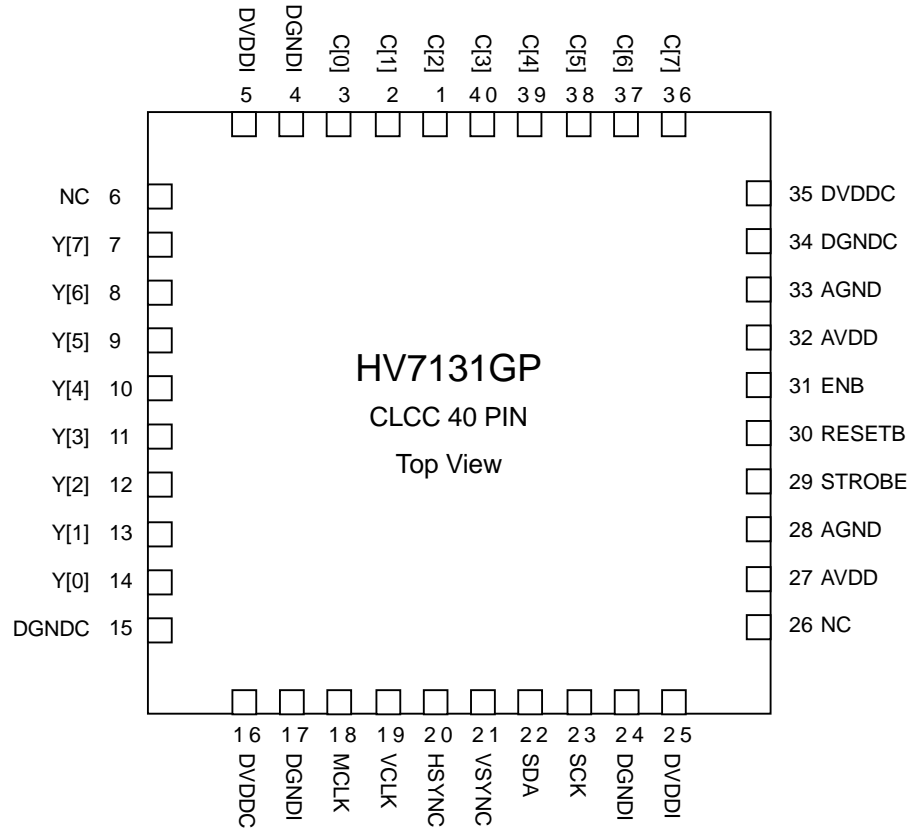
DVDDI 5
DGNDI 4
C[0] 3
C[1] 2
C[2] 1
C[3] 40
C[4] 39
C[5] 38
C[6] 37
C[7] 36

NC 6
Y[7] 7
Y[6] 8
Y[5] 9
Y[4] 10
Y[3] 11
Y[2] 12
Y[1] 13
Y[0] 14
DGNDC 15

HV7131GP
CLCC 40 PIN
Top View

35 DVDDC
34 DGNDC
33 AGND
32 AVDD
31 ENB
30 RESETB
29 STROBE
28 AGND
27 AVDD
26 NC

16 DVDDC
17 DGNDI
18 MCLK
19 VCLK
20 HSYNC
21 VSYNC
22 SDA
23 SCK
24 DGNDI
25 DVDDI